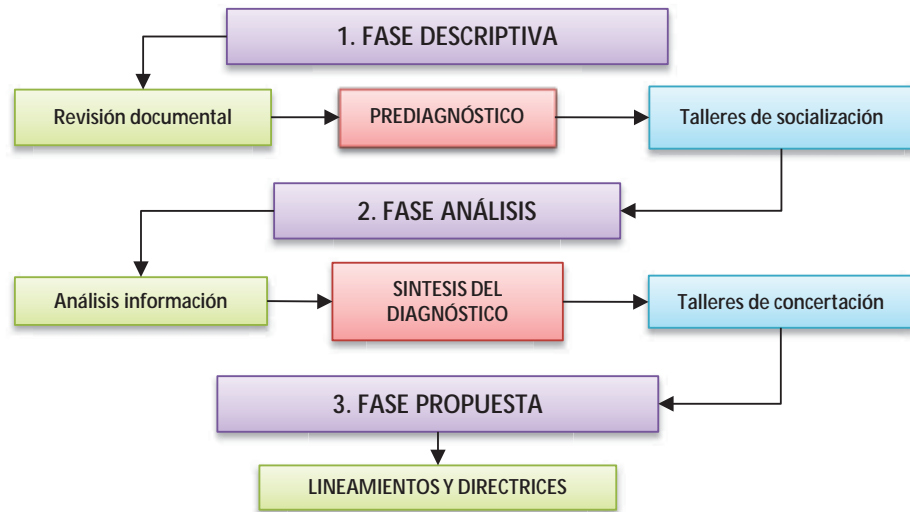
1. FASE DESCRIPTIVA

Revisión documental

PREDIAGNÓSTICO

Talleres de socialización

2. FASE ANÁLISIS

Análisis información

SINTESIS DEL DIAGNÓSTICO

Talleres de concertación

3. FASE PROPUESTA

LINEAMIENTOS Y DIRECTRICES